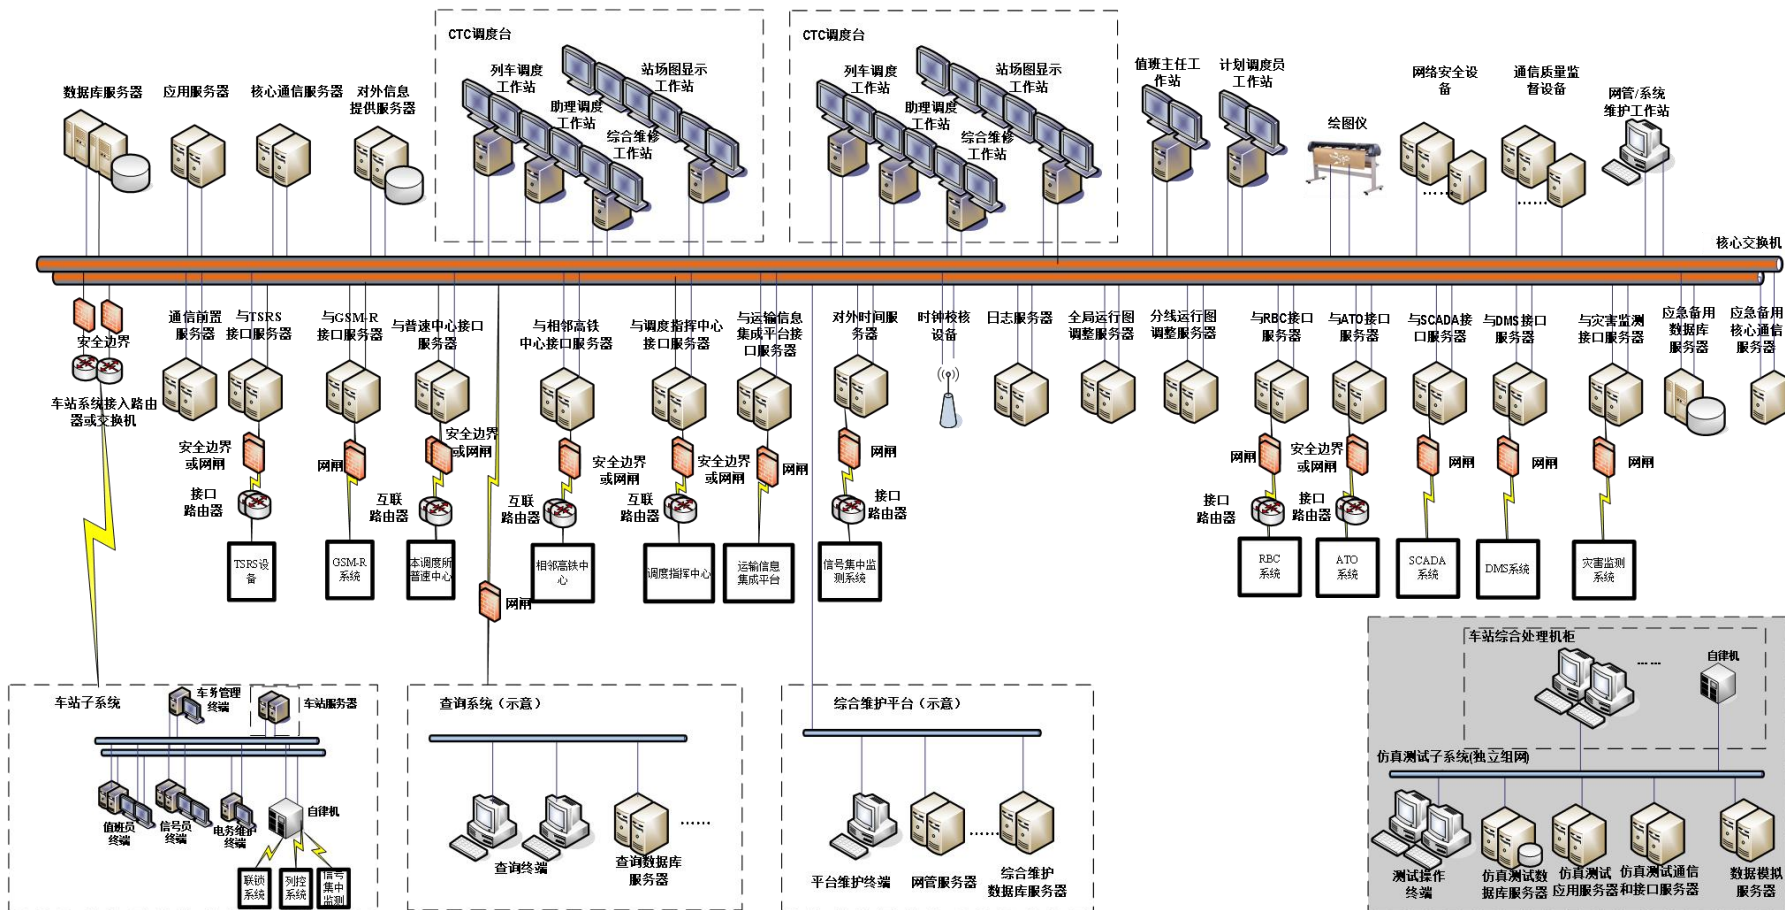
CTC调度台

列车调度工作站

站场图显示工作站

助理调度工作站

综合维修工作站

CTC调度台

列车调度工作站

站场图显示工作站

助理调度工作站

综合维修工作站

数据库服务器

应用服务器

核心通信服务器

对外信息提供服务器

值班主任工作站

计划调度员工作站

绘图仪

网络安全设备

通信质量监督设备

网管/系统维护工作站

核心交换机

安全边界

车站系统接入路由器或交换机

通信前置服务器

与TSRS接口服务器

与GSM-R接口服务器

与普速中心接口服务器

与相邻高铁中心接口服务器

与调度指挥中心接口服务器

与运输信息集成平台接口服务器

对外时间服务器

时钟校核设备

日志服务器

全局运行图调整服务器

分线运行图调整服务器

与RBC接口服务器

与ATO接口服务器

与SCADA接口服务器

与DMS接口服务器

与灾害监测接口服务器

应急备用数据库服务器

应急备用核心通信服务器

安全边界或网闸

接口路由器

TSRS设备

网闸

互联路由器

GSM-R系统

安全边界或网闸

互联路由器

本调度所普速中心

网闸

互联路由器

相邻高铁中心

安全边界或网闸

互联路由器

调度指挥中心

安全边界或网闸

网闸

运输信息集成平台

网闸

接口路由器

信号集中监测系统

网闸

安全边界或网闸

接口路由器

接口路由器

RBC系统

ATO系统

网闸

SCADA系统

网闸

DMS系统

网闸

灾害监测系统

车站综合处理机柜

......

自律机

仿真测试子系统(独立组网)

测试操作终端

仿真测试数据库服务器

仿真测试应用服务器

仿真测试通信和接口服务器

数据模拟服务器

车站子系统

车务管理终端

车站服务器

值班员终端

信号员终端

电务维护终端

自律机

联锁系统

列控系统

信号集中监测

查询系统（示意）

查询终端

查询数据库服务器

......

综合维护平台（示意）

平台维护终端

网管服务器

......

综合维护数据库服务器